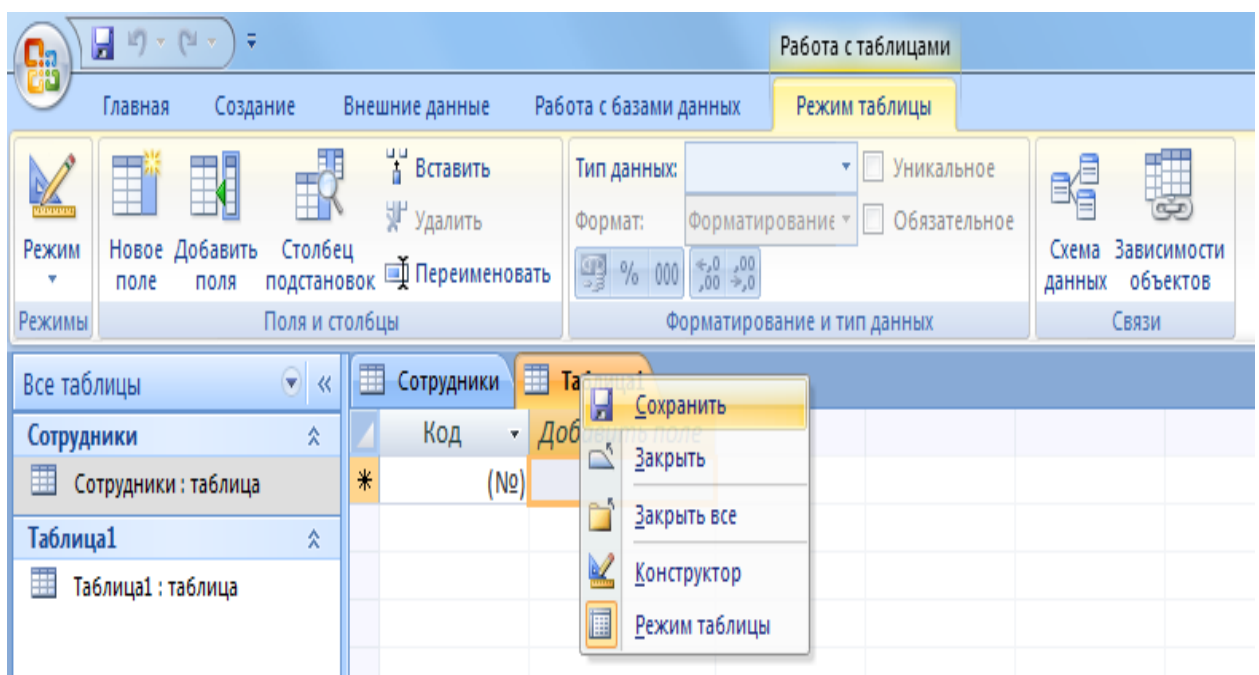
Работа с таблицами

Главная
Создание
Внешние данные
Работа с базами данных
Режим таблицы

Режим
Режимы

Новое поле
Добавить поля
Столбец подстановок
Вставить
Удалить
Переименовать
Поля и столбцы

Тип данных:
Формат:
Форматирование
Уникальное
Обязательное
%
000
$^{\leftarrow,0}_{,00}$
$^{,00}_{\rightarrow,0}$
Форматирование и тип данных

Схема данных
Зависимости объектов
Связи

Все таблицы
Сотрудники
Сотрудники : таблица
Таблица1
Таблица1 : таблица

Сотрудники
Та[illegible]

Код
Доб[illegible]
(№)

Сохранить
Закрыть
Закрыть все
Конструктор
Режим таблицы